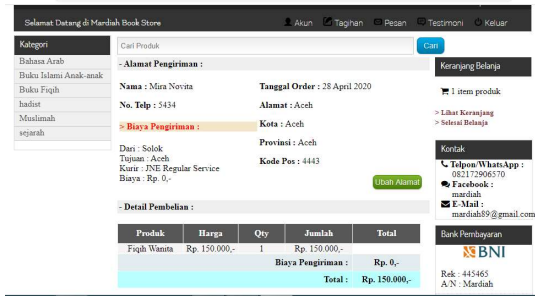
Selamat Datang di Mardiah Book Store

Akun Tagihan Pesan Testimoni Keluar

Kategori

Bahasa Arab

Buku Islami Anak-anak

Buku Fiqih

hadist

Muslimah

sejarah

Cari Produk

Cari

- Alamat Pengiriman :

Nama : Mira Novita

No. Telp : 5434

> Biaya Pengiriman :

Dari : Solok
Tujuan : Aceh
Kurir : JNE Regular Service
Biaya : Rp. 0,-

Tanggal Order : 28 April 2020

Alamat : Aceh

Kota : Aceh

Provinsi : Aceh

Kode Pos : 4443

Ubah Alamat

- Detail Pembelian :

| Produk | Harga | Qty | Jumlah | Total |
|---|---|---|---|---|
| Fiqih Wanita | Rp. 150.000,- | 1 | Rp. 150.000,- | |
| | | | Biaya Pengiriman : | Rp. 0,- |
| | | | Total : | Rp. 150.000,- |

Keranjang Belanja

1 item produk

> Lihat Keranjang
> Selesai Belanja

Kontak

Telpon/WhatsApp :
082172906570
Facebook :
mardiah
E-Mail :
mardiah89@gmail.com

Bank Pembayaran

BNI

Rek : 445465
A/N : Mardiah